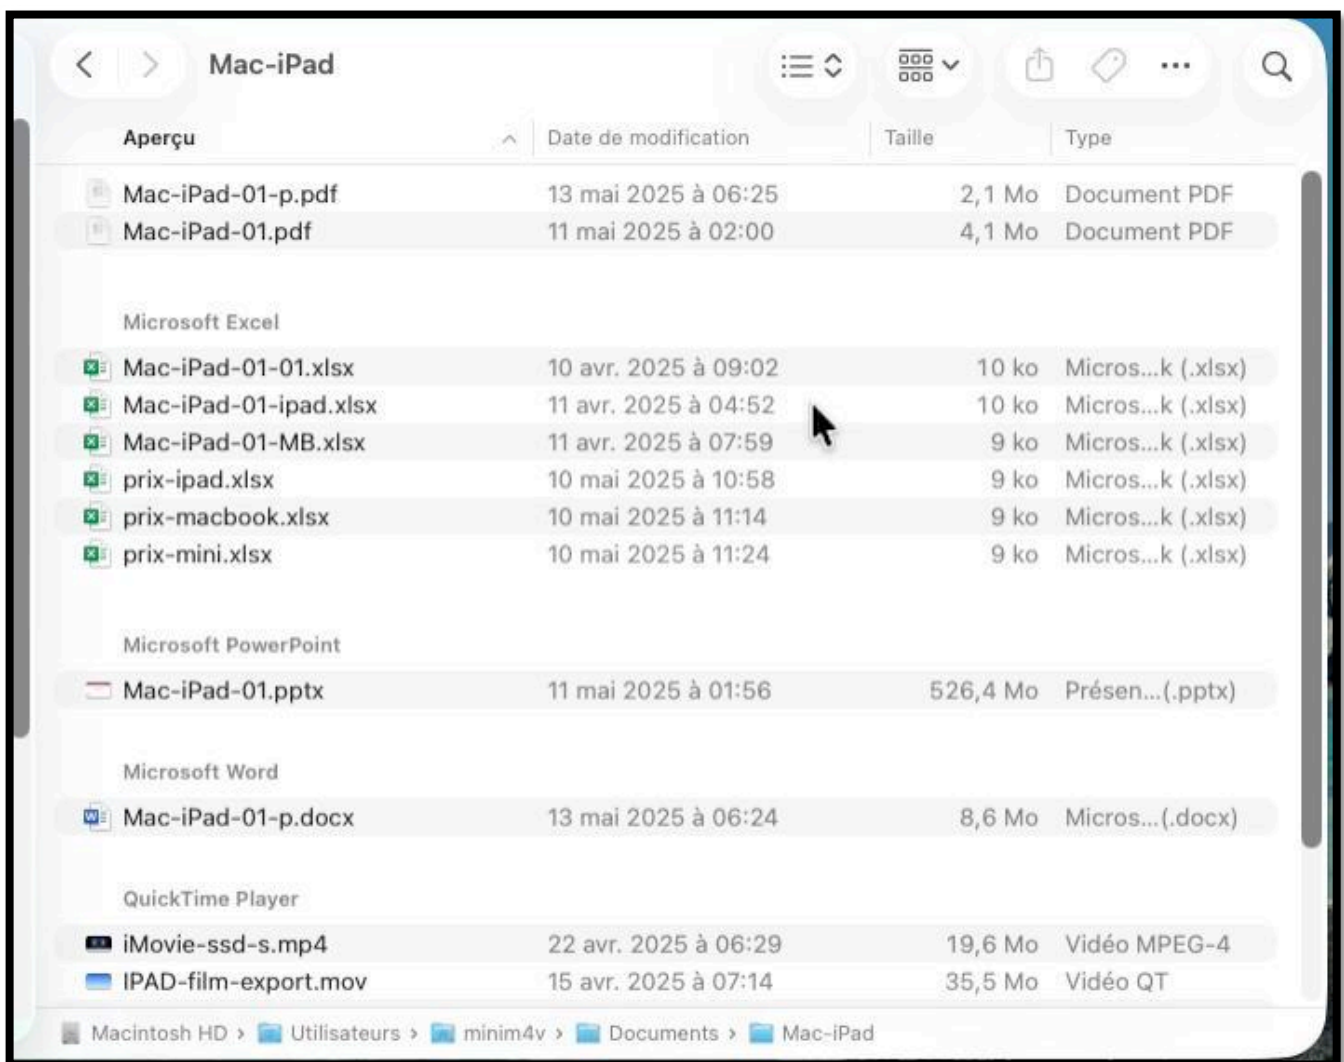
Mac-iPad

| Aperçu | Date de modification | Taille | Type |
|---|---|---|---|
| Mac-iPad-01-p.pdf | 13 mai 2025 à 06:25 | 2,1 Mo | Document PDF |
| Mac-iPad-01.pdf | 11 mai 2025 à 02:00 | 4,1 Mo | Document PDF |

Microsoft Excel

| | | | |
|---|---|---|---|
| Mac-iPad-01-01.xlsx | 10 avr. 2025 à 09:02 | 10 ko | Micros...k (.xlsx) |
| Mac-iPad-01-ipad.xlsx | 11 avr. 2025 à 04:52 | 10 ko | Micros...k (.xlsx) |
| Mac-iPad-01-MB.xlsx | 11 avr. 2025 à 07:59 | 9 ko | Micros...k (.xlsx) |
| prix-ipad.xlsx | 10 mai 2025 à 10:58 | 9 ko | Micros...k (.xlsx) |
| prix-macbook.xlsx | 10 mai 2025 à 11:14 | 9 ko | Micros...k (.xlsx) |
| prix-mini.xlsx | 10 mai 2025 à 11:24 | 9 ko | Micros...k (.xlsx) |

Microsoft PowerPoint

| | | | |
|---|---|---|---|
| Mac-iPad-01.pptx | 11 mai 2025 à 01:56 | 526,4 Mo | Présen...(.pptx) |

Microsoft Word

| | | | |
|---|---|---|---|
| Mac-iPad-01-p.docx | 13 mai 2025 à 06:24 | 8,6 Mo | Micros...(.docx) |

QuickTime Player

| | | | |
|---|---|---|---|
| iMovie-ssd-s.mp4 | 22 avr. 2025 à 06:29 | 19,6 Mo | Vidéo MPEG-4 |
| IPAD-film-export.mov | 15 avr. 2025 à 07:14 | 35,5 Mo | Vidéo QT |

Macintosh HD › Utilisateurs › minim4v › Documents › Mac-iPad